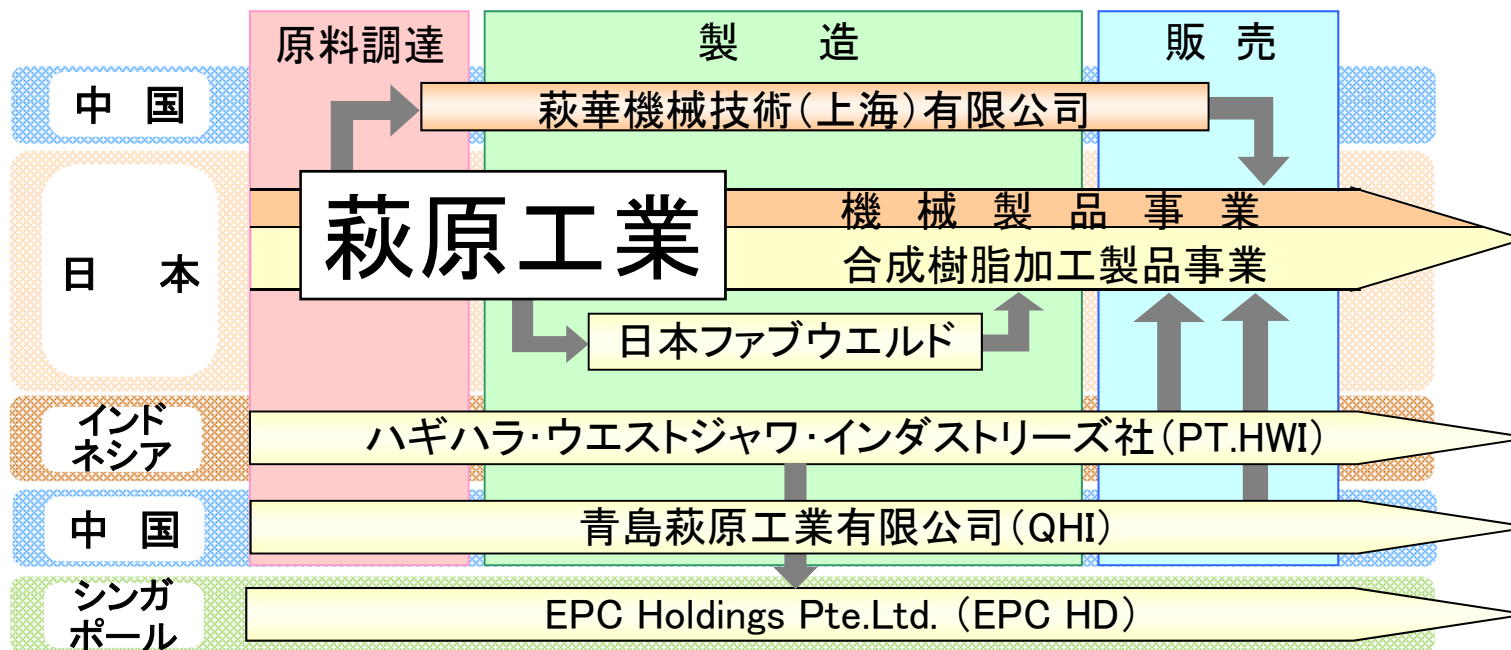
原料調達

製　造

販　売

中　国

萩華機械技術(上海)有限公司

日　本

萩原工業

機　械　製　品　事　業

合成樹脂加工製品事業

日本ファブウエルド

インドネシア

ハギハラ･ウエストジャワ･インダストリーズ社(PT.HWI)

中　国

青島萩原工業有限公司(QHI)

シンガポール

EPC Holdings Pte.Ltd. (EPC HD)